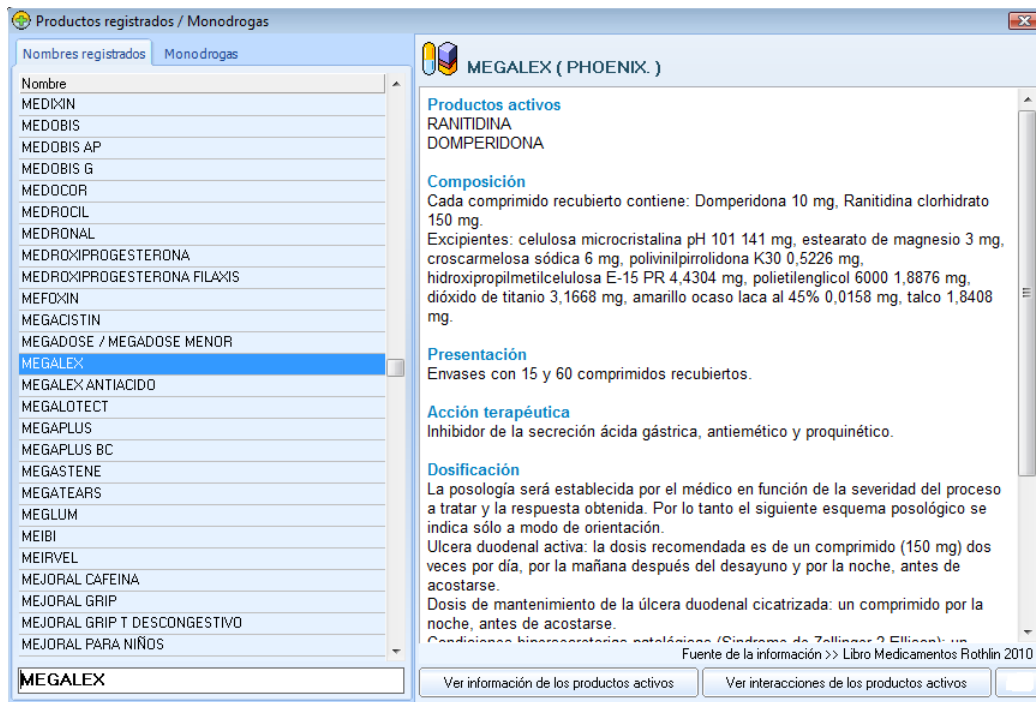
Productos registrados / Monodrogas

Nombres registrados | Monodrogas

Nombre
MEDIXIN
MEDOBIS
MEDOBIS AP
MEDOBIS G
MEDOCOR
MEDROCIL
MEDRONAL
MEDROXIPROGESTERONA
MEDROXIPROGESTERONA FILAXIS
MEFOXIN
MEGACISTIN
MEGADOSE / MEGADOSE MENOR
MEGALEX
MEGALEX ANTIACIDO
MEGALOTECT
MEGAPLUS
MEGAPLUS BC
MEGASTENE
MEGATEARS
MEGLUM
MEIBI
MEIRVEL
MEJORAL CAFEINA
MEJORAL GRIP
MEJORAL GRIP T DESCONGESTIVO
MEJORAL PARA NIÑOS

MEGALEX

MEGALEX ( PHOENIX. )

Productos activos
RANITIDINA
DOMPERIDONA

Composición
Cada comprimido recubierto contiene: Domperidona 10 mg, Ranitidina clorhidrato 150 mg.
Excipientes: celulosa microcristalina pH 101 141 mg, estearato de magnesio 3 mg, croscarmelosa sódica 6 mg, polivinilpirrolidona K30 0,5226 mg, hidroxipropilmetilcelulosa E-15 PR 4,4304 mg, polietilenglicol 6000 1,8876 mg, dióxido de titanio 3,1668 mg, amarillo ocaso laca al 45% 0,0158 mg, talco 1,8408 mg.

Presentación
Envases con 15 y 60 comprimidos recubiertos.

Acción terapéutica
Inhibidor de la secreción ácida gástrica, antiemético y proquinético.

Dosificación
La posología será establecida por el médico en función de la severidad del proceso a tratar y la respuesta obtenida. Por lo tanto el siguiente esquema posológico se indica sólo a modo de orientación.
Ulcera duodenal activa: la dosis recomendada es de un comprimido (150 mg) dos veces por día, por la mañana después del desayuno y por la noche, antes de acostarse.
Dosis de mantenimiento de la úlcera duodenal cicatrizada: un comprimido por la noche, antes de acostarse.
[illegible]

Fuente de la información >> Libro Medicamentos Rothlin 2010

Ver información de los productos activos | Ver interacciones de los productos activos